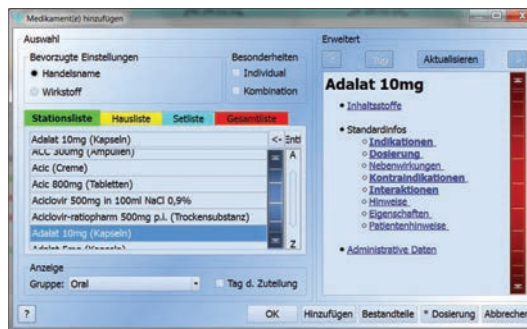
Medikament(e) hinzufügen

Auswahl

Bevorzugte Einstellungen

Handelsname

Wirkstoff

Besonderheiten

Individual

Kombination

Stationsliste | Hausliste | Setliste | Gesamtliste

Adalat 10mg (Kapseln)

<- Entf

A

ACC 300mg (Ampullen)

Acic (Creme)

Acic 800mg (Tabletten)

Aciclovir 500mg in 100ml NaCl 0,9%

Aciclovir-ratiopharm 500mg p.i. (Trockensubstanz)

Adalat 10mg (Kapseln)

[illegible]

Z

Anzeige

Gruppe: Oral

Tag d. Zuteilung

Erweitert

Top

Aktualisieren

Adalat 10mg

• Inhaltsstoffe

• Standardinfos
  ◦ Indikationen
  ◦ Dosierung
  ◦ Nebenwirkungen
  ◦ Kontraindikationen
  ◦ Interaktionen
  ◦ Hinweise
  ◦ Eigenschaften
  ◦ Patientenhinweise

• Administrative Daten

?

OK

Hinzufügen

Bestandteile

* Dosierung

Abbrechen